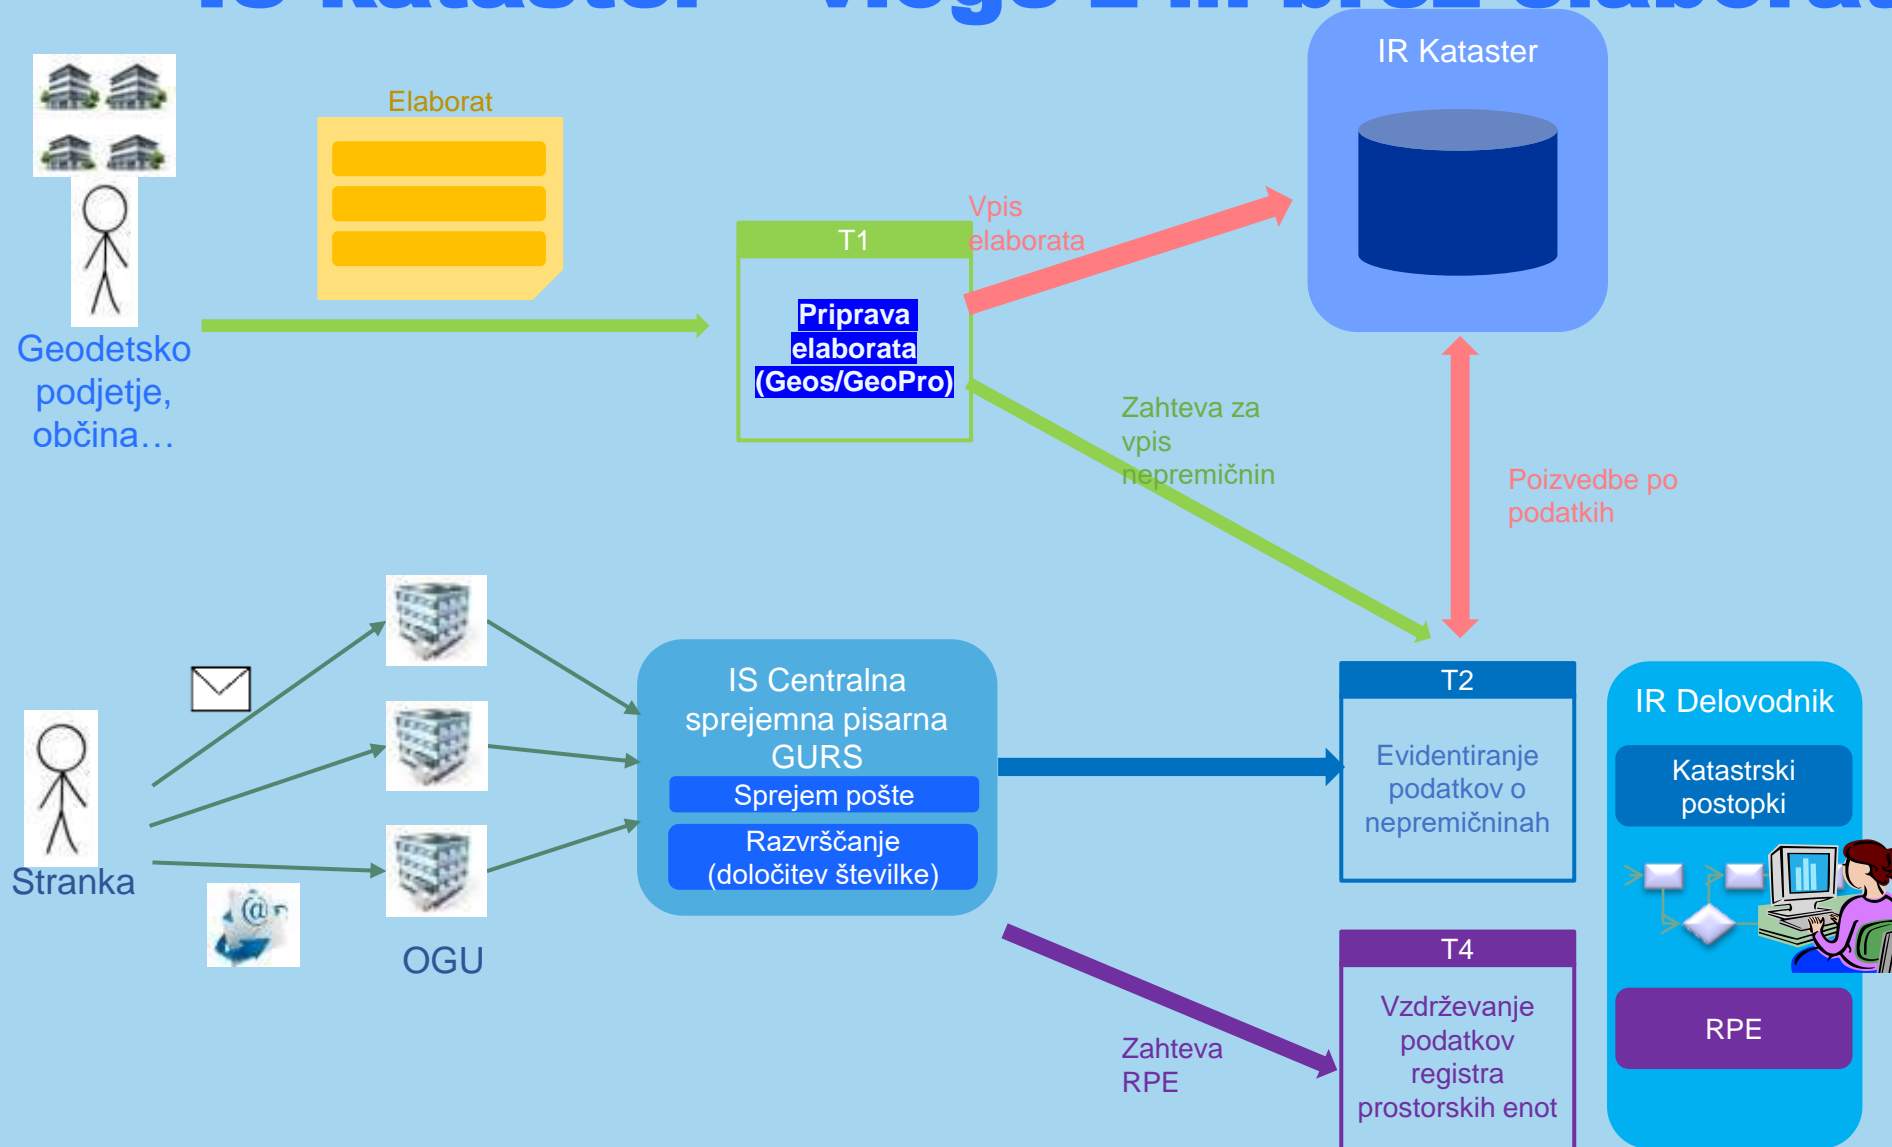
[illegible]

IR Kataster

Elaborat

Geodetsko podjetje, občina…

T1

Priprava elaborata (Geos/GeoPro)

Vpis elaborata

Zahteva za vpis nepremičnin

Poizvedbe po podatkih

Stranka

OGU

IS Centralna sprejemna pisarna GURS

Sprejem pošte

Razvrščanje (določitev številke)

T2

Evidentiranje podatkov o nepremičninah

IR Delovodnik

Katastrski postopki

RPE

T4

Vzdrževanje podatkov registra prostorskih enot

Zahteva RPE